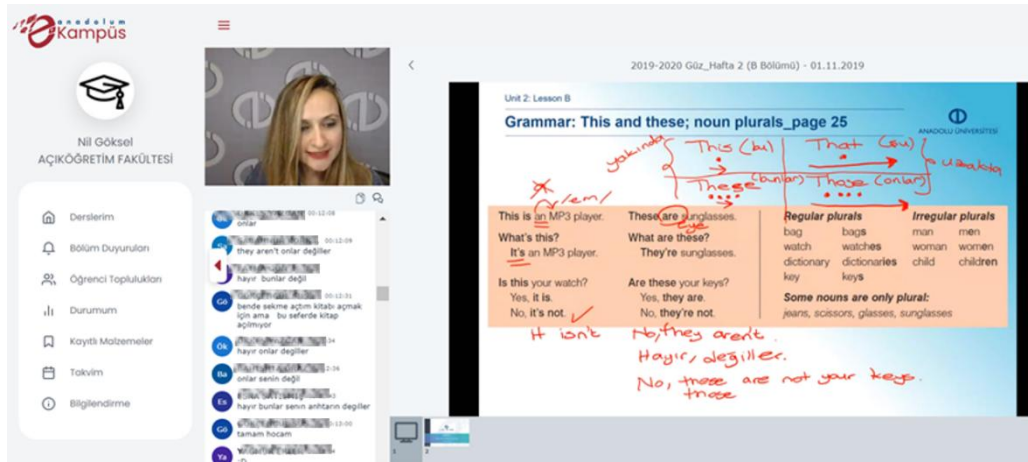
anadolum ekampüs

Nil Göksel
AÇIKÖĞRETİM FAKÜLTESİ

Derslerim
Bölüm Duyuruları
Öğrenci Toplulukları
Durumum
Kayıtlı Malzemeler
Takvim
Bilgilendirme

00:12:08
onlar
00:12:09
they aren't onlar değiller
hayır bunlar değil
Gö 00:12:31
bende sekme açtım kitabı açmak için ama bu seferde kitap açılmıyor
Ök 34
hayır onlar degiller
Ba 2:36
onlar senin değil
Es 2
hayır bunlar senin anhtarın degiller
Gö 13:00
tamam hocam
Ya

2019-2020 Güz_Hafta 2 (B Bölümü) - 01.11.2019

Unit 2: Lesson B
Grammar: This and these; noun plurals_page 25
ANADOLU ÜNİVERSİTESİ

yakında
This (bu)
That (şu)
uzakta
These (bunlar)
Those (onlar)
/ən/

This is an MP3 player.
What's this?
It's an MP3 player.
Is this your watch?
Yes, it is.
No, it's not.
It isn't

These are sunglasses.
What are these?
They're sunglasses.
Are these your keys?
Yes, they are.
No, they're not.
No, they aren't.
Hayır, değiller.
No, those are not your keys.
those

| Regular plurals | | Irregular plurals | |
|---|---|---|---|
| bag | bags | man | men |
| watch | watches | woman | women |
| dictionary | dictionaries | child | children |
| key | keys | | |

Some nouns are only plural:
jeans, scissors, glasses, sunglasses

1 2